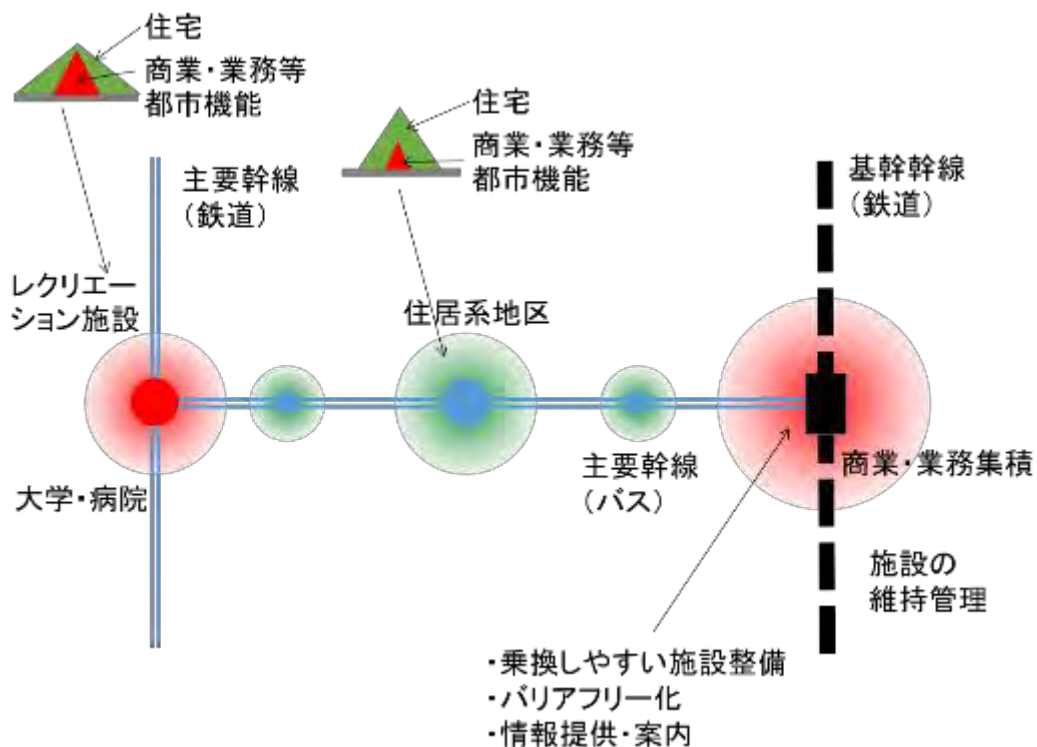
住宅

商業・業務等
都市機能

住宅

商業・業務等
都市機能

主要幹線
（鉄道）

基幹幹線
（鉄道）

レクリエーション施設

住居系地区

大学・病院

主要幹線
（バス）

商業・業務集積

施設の
維持管理

・乗換しやすい施設整備
・バリアフリー化
・情報提供・案内